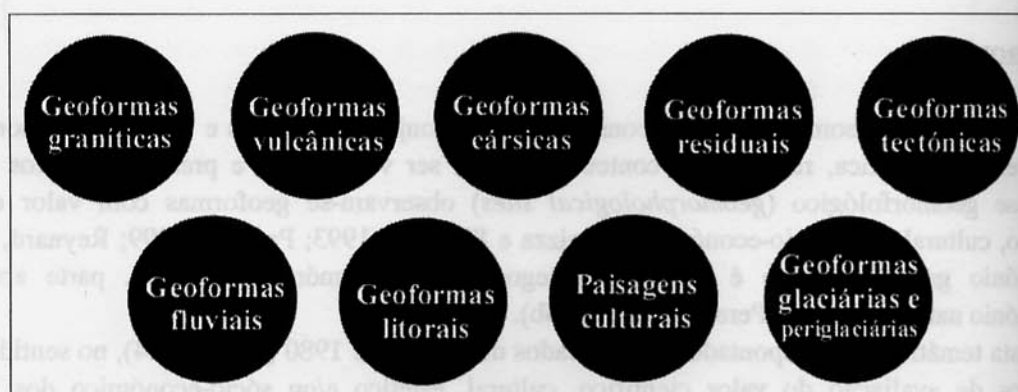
Geoformas graníticas

Geoformas vulcânicas

Geoformas cársicas

Geoformas residuais

Geoformas tectónicas

Geoformas fluviais

Geoformas litorais

Paisagens culturais

Geoformas glaciárias e periglaciárias